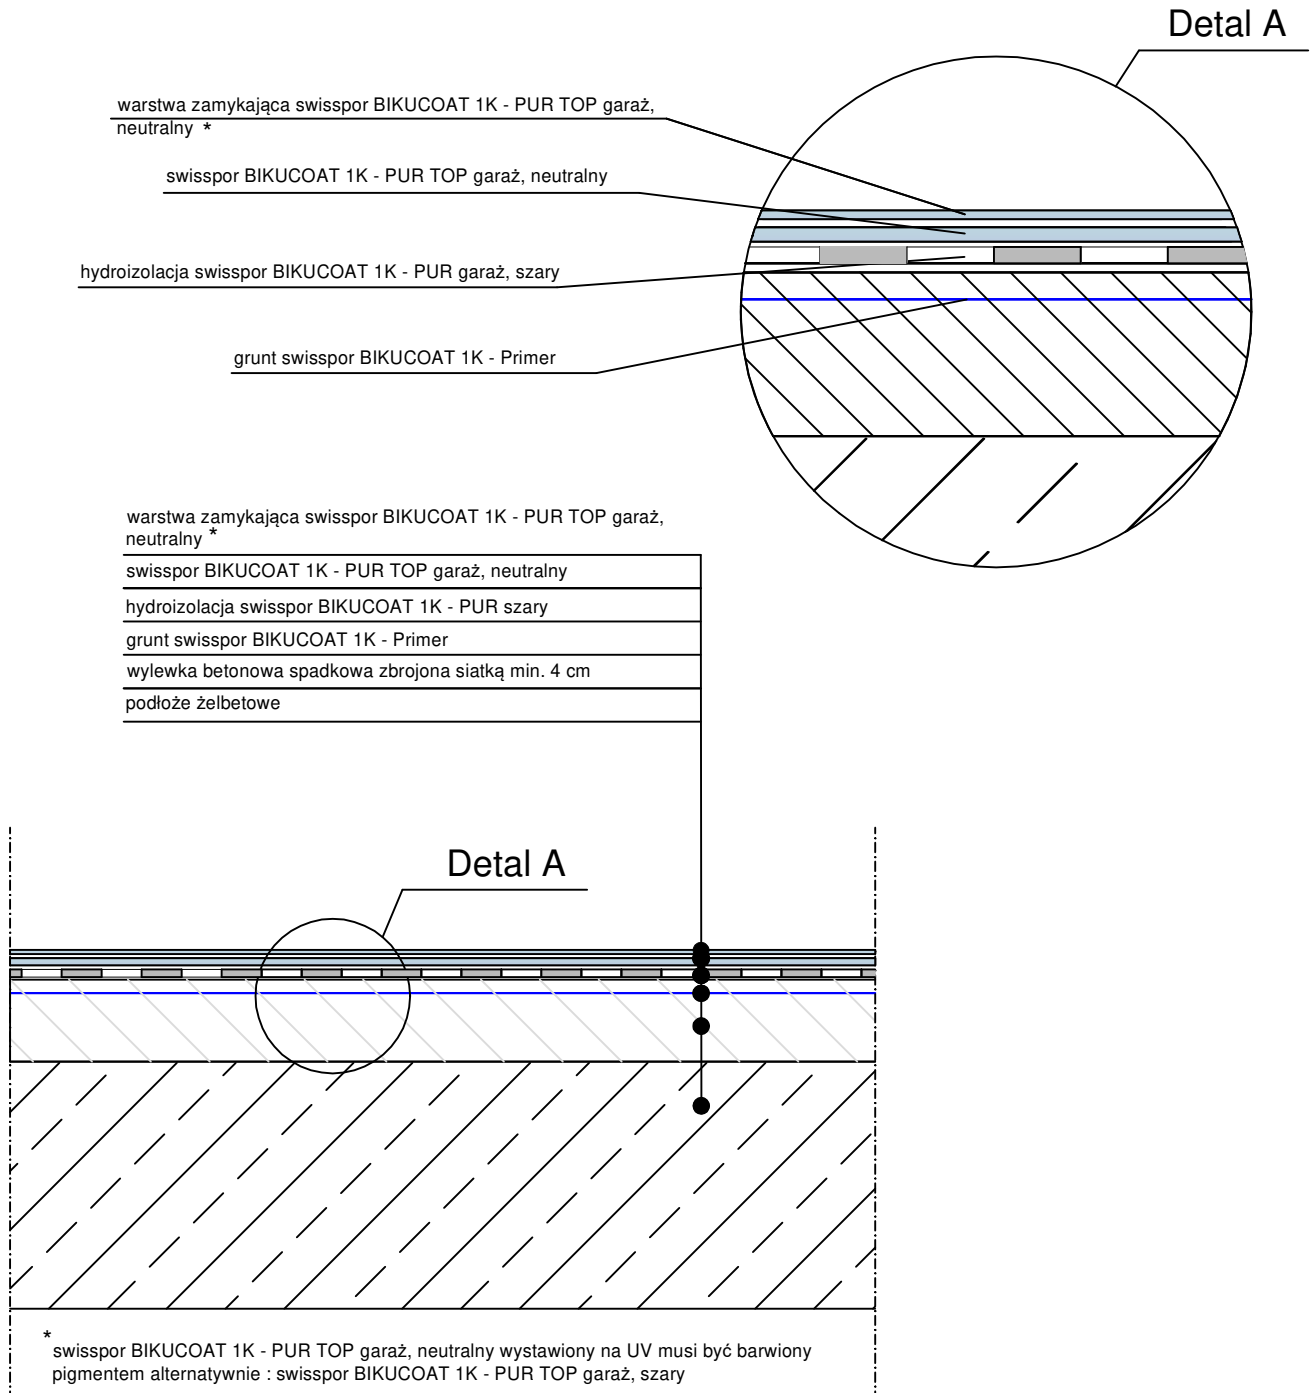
Detal A

warstwa zamykająca swisspor BIKUCOAT 1K - PUR TOP garaż, neutralny *

swisspor BIKUCOAT 1K - PUR TOP garaż, neutralny

hydroizolacja swisspor BIKUCOAT 1K - PUR garaż, szary

grunt swisspor BIKUCOAT 1K - Primer

warstwa zamykająca swisspor BIKUCOAT 1K - PUR TOP garaż, neutralny *

swisspor BIKUCOAT 1K - PUR TOP garaż, neutralny

hydroizolacja swisspor BIKUCOAT 1K - PUR szary

grunt swisspor BIKUCOAT 1K - Primer

wylewka betonowa spadkowa zbrojona siatką min. 4 cm

podłoże żelbetowe

Detal A

*swisspor BIKUCOAT 1K - PUR TOP garaż, neutralny wystawiony na UV musi być barwiony pigmentem alternatywnie : swisspor BIKUCOAT 1K - PUR TOP garaż, szary